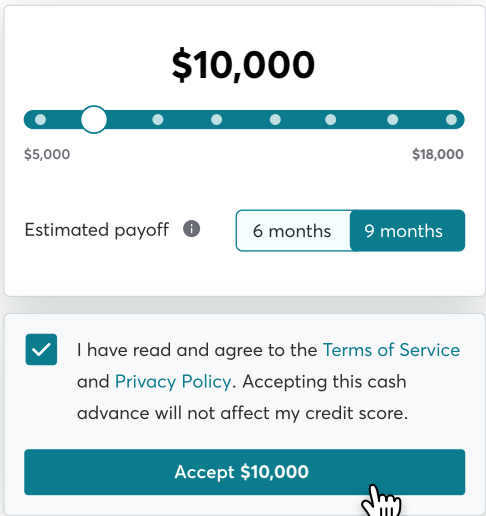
$10,000

$5,000

$18,000

Estimated payoff

6 months

9 months

I have read and agree to the Terms of Service and Privacy Policy. Accepting this cash advance will not affect my credit score.

Accept $10,000